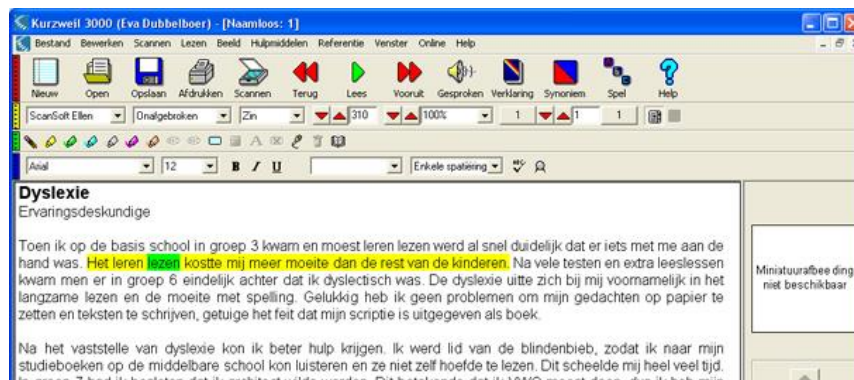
Kurzweil 3000 (Eva Dubbelboer) - [Naamloos: 1]

Bestand Bewerken Scannen Lezen Beeld Hulpmiddelen Referentie Venster Online Help

Nieuw Open Opslaan Afdrukken Scannen Terug Lees Vooruit Gesproken Verklaring Synoniem Spel Help

ScanSoft Ellen Onafgebroken Zin 310 100% 1 1 1

Arial 12 B I U Enkele spatiëring

Dyslexie
Ervaringsdeskundige

Toen ik op de basis school in groep 3 kwam en moest leren lezen werd al snel duidelijk dat er iets met me aan de hand was. Het leren lezen kostte mij meer moeite dan de rest van de kinderen. Na vele testen en extra leeslessen kwam men er in groep 6 eindelijk achter dat ik dyslectisch was. De dyslexie uitte zich bij mij voornamelijk in het langzame lezen en de moeite met spelling. Gelukkig heb ik geen problemen om mijn gedachten op papier te zetten en teksten te schrijven, getuige het feit dat mijn scriptie is uitgegeven als boek.

Na het vaststelle van dyslexie kon ik beter hulp krijgen. Ik werd lid van de blindenbieb, zodat ik naar mijn studieboeken op de middelbare school kon luisteren en ze niet zelf hoefde te lezen. Dit scheelde mij heel veel tijd. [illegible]

Miniatuurafbee ding niet beschikbaar